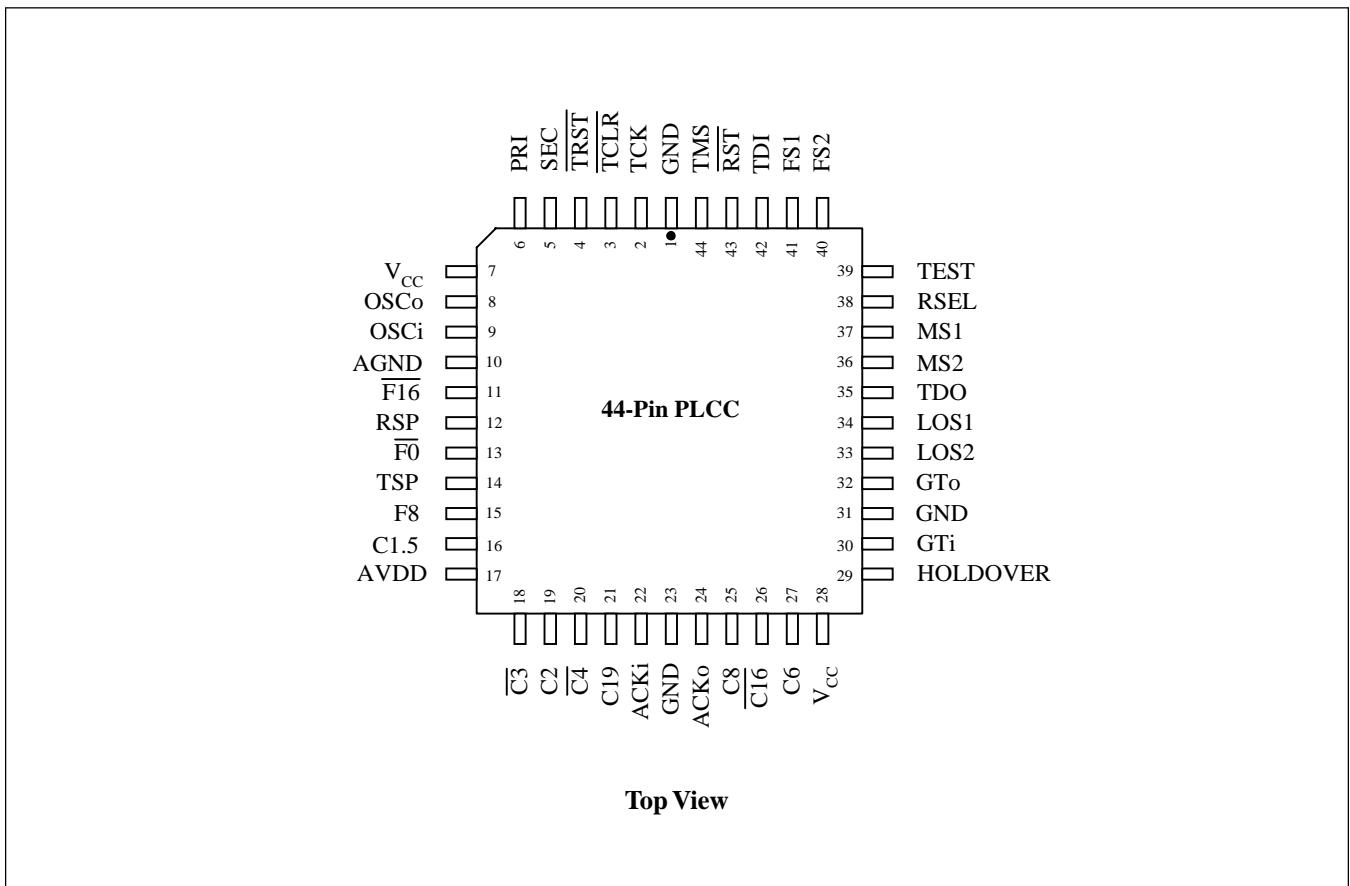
PRI SEC $\overline{TRST}$ $\overline{TCLR}$ TCK GND TMS $\overline{RST}$ TDI FS1 FS2

6 5 4 3 2 1 44 43 42 41 40

$V_{CC}$ 7
OSCo 8
OSCi 9
AGND 10
$\overline{F16}$ 11
RSP 12
$\overline{F0}$ 13
TSP 14
F8 15
C1.5 16
AVDD 17

39 TEST
38 RSEL
37 MS1
36 MS2
35 TDO
34 LOS1
33 LOS2
32 GTo
31 GND
30 GTi
29 HOLDOVER

**44-Pin PLCC**

18 19 20 21 22 23 24 25 26 27 28

$\overline{C3}$ C2 $\overline{C4}$ C19 ACKi GND ACKo C8 $\overline{C16}$ C6 $V_{CC}$

**Top View**